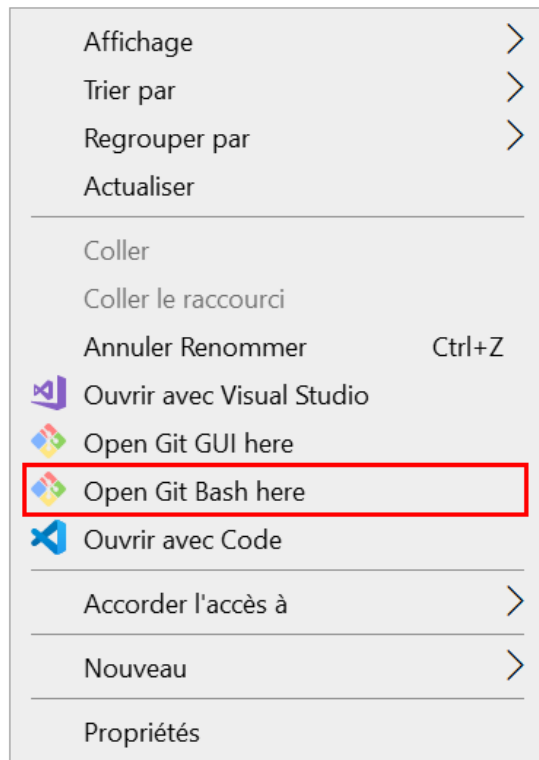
Affichage
Trier par
Regrouper par
Actualiser

Coller
Coller le raccourci
Annuler Renommer Ctrl+Z
Ouvrir avec Visual Studio
Open Git GUI here
Open Git Bash here
Ouvrir avec Code

Accorder l'accès à

Nouveau

Propriétés